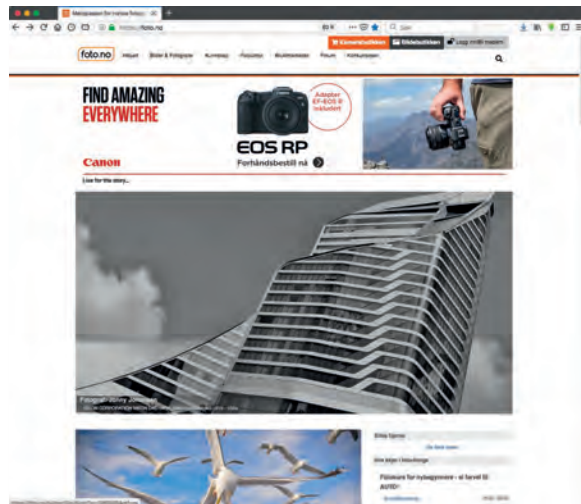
Møteplassen for norske foto...

https://foto.no

foto.no

Aktuelt

Bilder & Fotografer

Kunnskap

Fotoutstyr

Bruktmarkedet

Forum

Konkurranser

Fotobutikken

Bildebutikken

Logg inn/Bli medlem

FIND AMAZING EVERYWHERE

Adapter EF-EOS R inkludert

EOS RP

Forhåndsbestill nå

Canon

Live for the story

Fotograf: Jonny Johansen

Siste hjerter

Siste bilder i bildegalleriet

Påmelding for nybegynnere - et kurs til ...